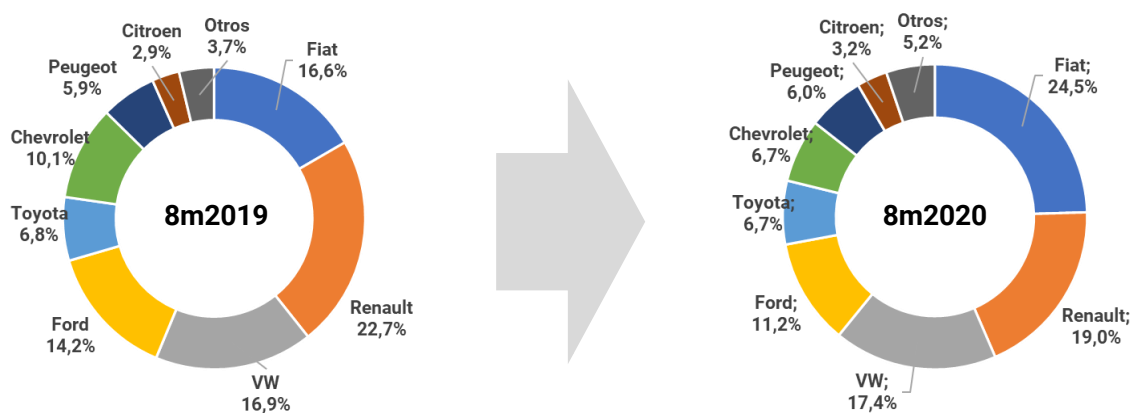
Citroen
2,9%

Otros
3,7%

Fiat
16,6%

Peugeot
5,9%

Chevrolet
10,1%

8m2019

Toyota
6,8%

Renault
22,7%

Ford
14,2%

VW
16,9%

Citroen;
3,2%

Otros;
5,2%

Fiat;
24,5%

Peugeot;
6,0%

Chevrolet;
6,7%

8m2020

Toyota;
6,7%

Ford;
11,2%

Renault;
19,0%

VW;
17,4%